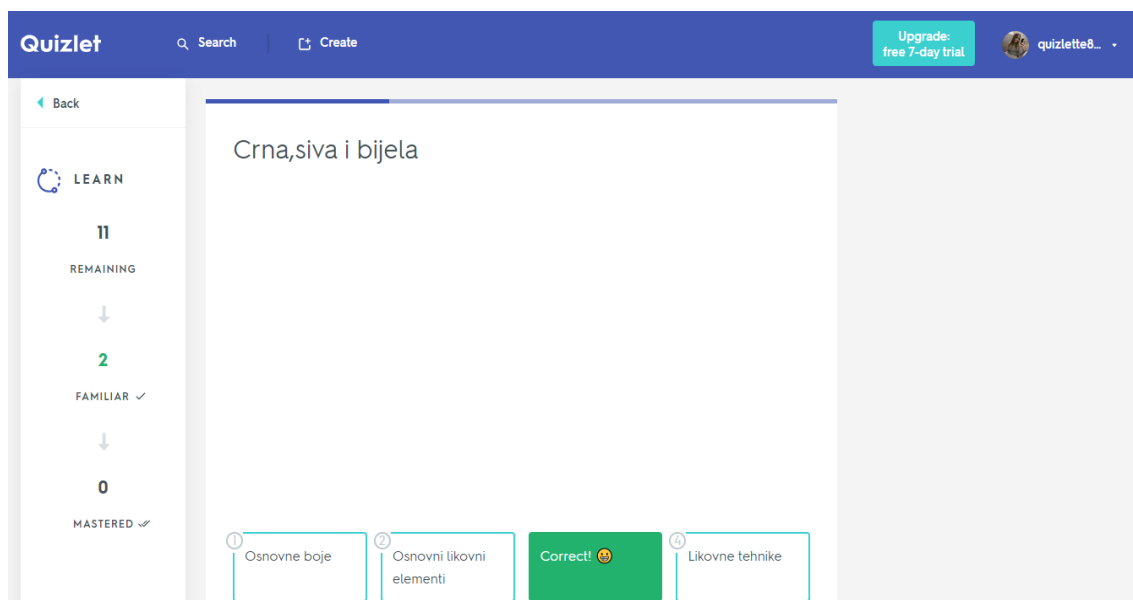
Quizlet
Search
Create
Upgrade: free 7-day trial
quizlette8...

Back

LEARN

11
REMAINING

2
FAMILIAR

0
MASTERED

Crna,siva i bijela

1 Osnovne boje
2 Osnovni likovni elementi
Correct!
4 Likovne tehnike